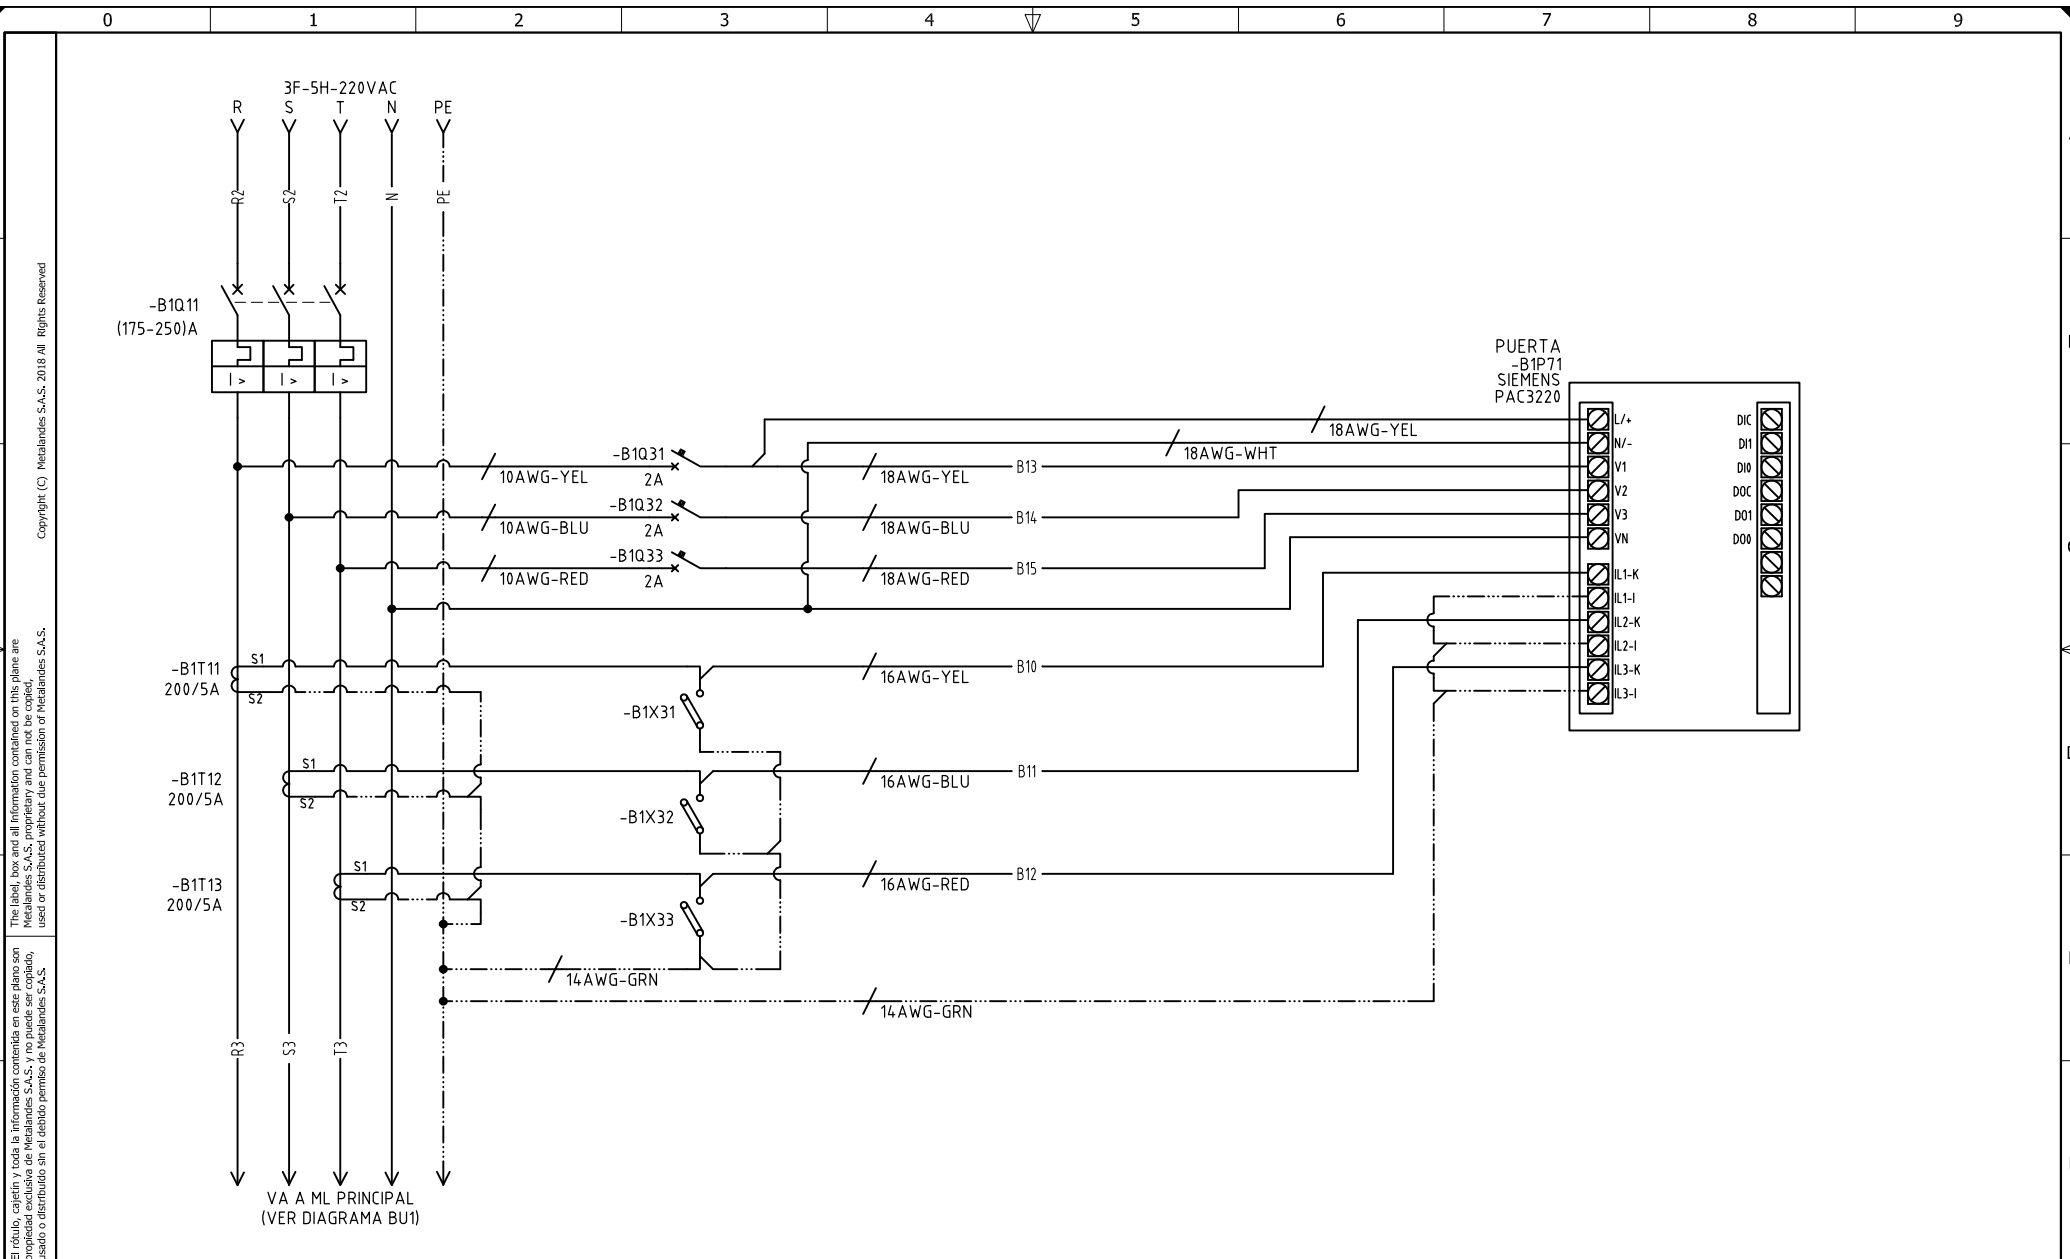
0 1 2 3 4 5 6 7 8 9

Copyright (C) Metalandes S.A.S. 2018 All Rights Reserved

The label, box and all information contained on this plane are Metalandes S.A.S. proprietary and can not be copied, used or distributed without due permission of Metalandes S.A.S.

El rótulo, cajetín y toda la información contenida en este plano son propiedad exclusiva de Metalandes S.A.S. y no puede ser copiado, usado o distribuido sin el debido permiso de Metalandes S.A.S.

3F-5H-220VAC
R S T N PE
R2 S2 T2 N PE

-B1Q11
(175-250)A
I > I > I >

PUERTA
-B1P71
SIEMENS
PAC3220

L/+
N/-
V1
V2
V3
VN
IL1-K
IL1-I
IL2-K
IL2-I
IL3-K
IL3-I

DIC
DI1
DI0
DOC
DO1
DO0

18AWG-YEL
18AWG-WHT

-B1Q31
2A
10AWG-YEL
18AWG-YEL
B13

-B1Q32
2A
10AWG-BLU
18AWG-BLU
B14

-B1Q33
2A
10AWG-RED
18AWG-RED
B15

-B1T11
200/5A
S1
S2
16AWG-YEL
B10
-B1X31

-B1T12
200/5A
S1
S2
16AWG-BLU
B11
-B1X32

-B1T13
200/5A
S1
S2
16AWG-RED
B12
-B1X33

14AWG-GRN
14AWG-GRN

R3 S3 T3

VA A ML PRINCIPAL
(VER DIAGRAMA BU1)